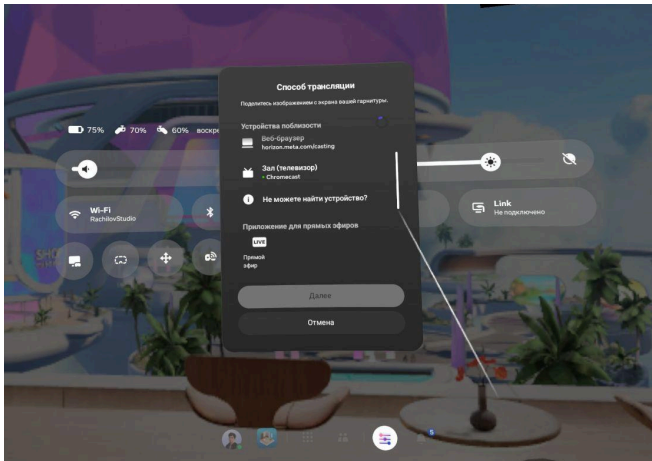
75% 70% 60% воскре

Wi-Fi
RachitovStudio

Link
Не подключено

Способ трансляции

Поделитесь изображением с экрана вашей гарнитуры.

Устройства поблизости

Веб-браузер
horizon.meta.com/casting

Зал (телевизор)
• Chromecast

Не можете найти устройство?

Приложение для прямых эфиров

LIVE
Прямой эфир

Далее

Отмена

5